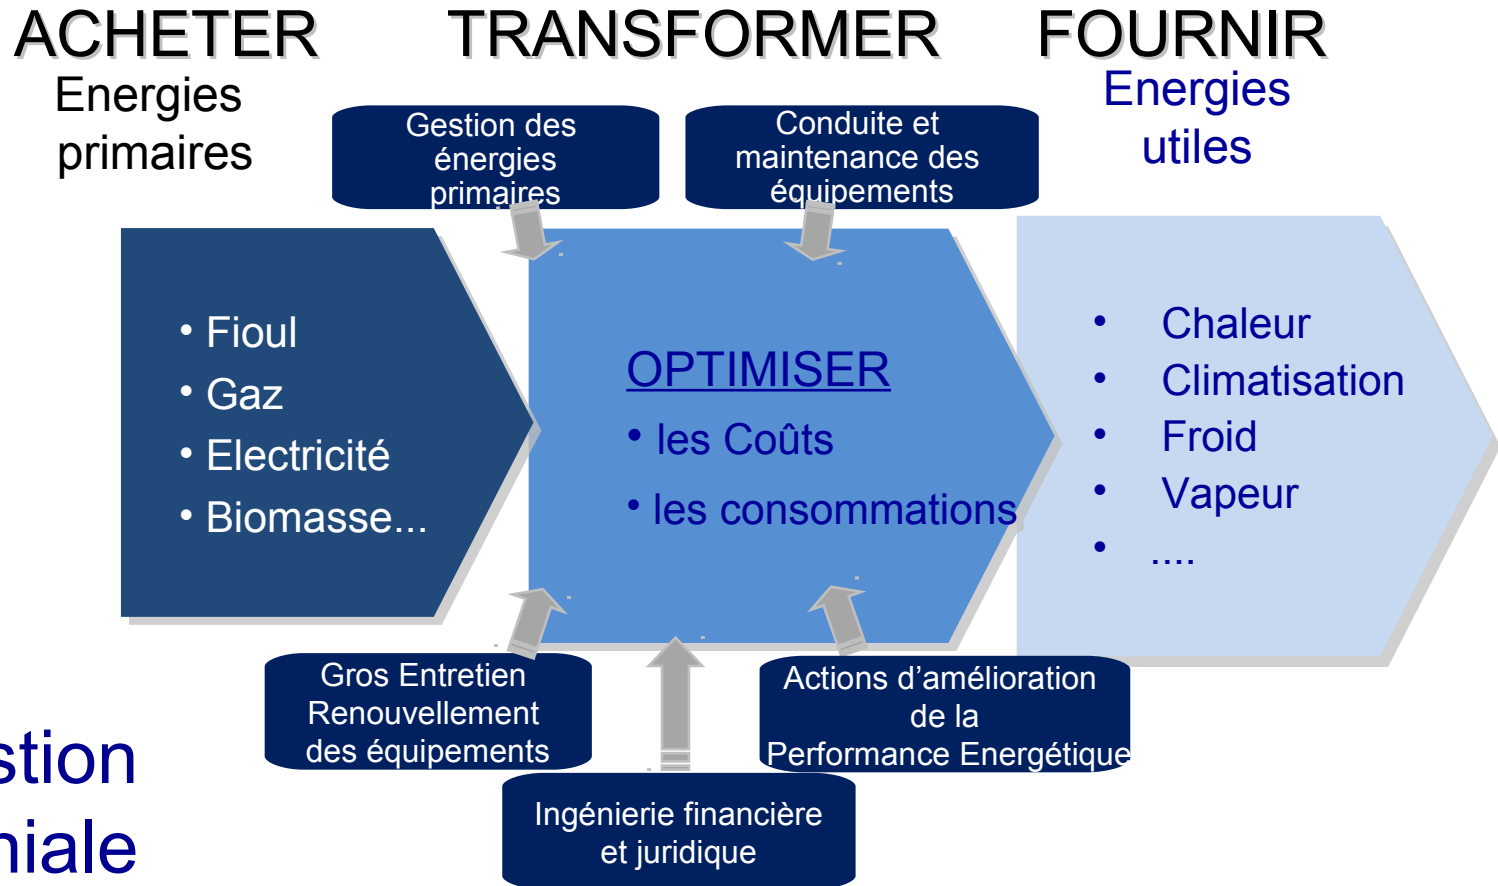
ACHETER TRANSFORMER FOURNIR

Energies primaires

Gestion des énergies primaires

Conduite et maintenance des équipements

Energies utiles

• Fioul
• Gaz
• Electricité
• Biomasse...

OPTIMISER
• les Coûts
• les consommations

• Chaleur
• Climatisation
• Froid
• Vapeur
• ....

Gros Entretien Renouvellement des équipements

Actions d'amélioration de la Performance Energétique

Ingénierie financière et juridique

stion
niale